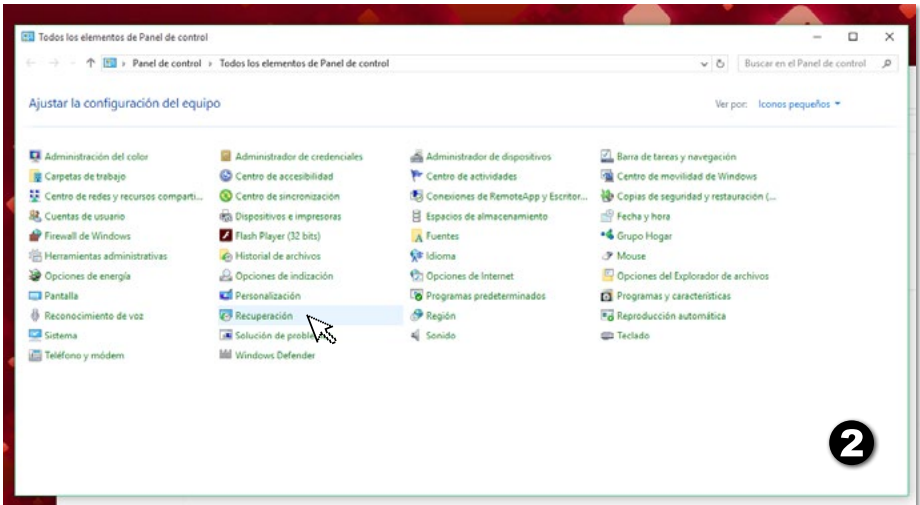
Todos los elementos de Panel de control

Panel de control › Todos los elementos de Panel de control

Buscar en el Panel de control

Ajustar la configuración del equipo

Ver por: Iconos pequeños

Administración del color
Carpetas de trabajo
Centro de redes y recursos comparti...
Cuentas de usuario
Firewall de Windows
Herramientas administrativas
Opciones de energía
Pantalla
Reconocimiento de voz
Sistema
Teléfono y módem

Administrador de credenciales
Centro de accesibilidad
Centro de sincronización
Dispositivos e impresoras
Flash Player (32 bits)
Historial de archivos
Opciones de indización
Personalización
Recuperación
Solución de probl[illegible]
Windows Defender

Administrador de dispositivos
Centro de actividades
Conexiones de RemoteApp y Escritor...
Espacios de almacenamiento
Fuentes
Idioma
Opciones de Internet
Programas predeterminados
Región
Sonido

Barra de tareas y navegación
Centro de movilidad de Windows
Copias de seguridad y restauración (...
Fecha y hora
Grupo Hogar
Mouse
Opciones del Explorador de archivos
Programas y características
Reproducción automática
Teclado

2